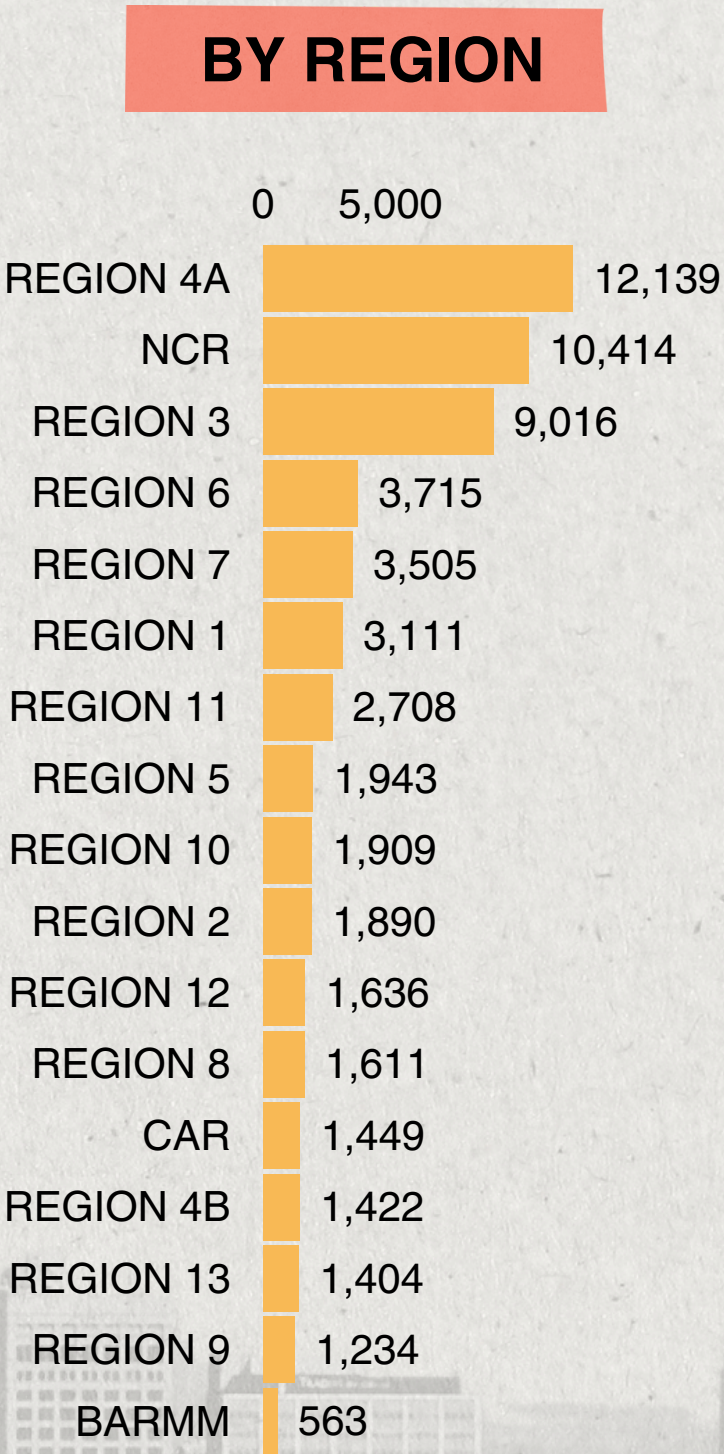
BY REGION

| | 0 5,000 |
|---|---|
| REGION 4A | 12,139 |
| NCR | 10,414 |
| REGION 3 | 9,016 |
| REGION 6 | 3,715 |
| REGION 7 | 3,505 |
| REGION 1 | 3,111 |
| REGION 11 | 2,708 |
| REGION 5 | 1,943 |
| REGION 10 | 1,909 |
| REGION 2 | 1,890 |
| REGION 12 | 1,636 |
| REGION 8 | 1,611 |
| CAR | 1,449 |
| REGION 4B | 1,422 |
| REGION 13 | 1,404 |
| REGION 9 | 1,234 |
| BARMM | 563 |